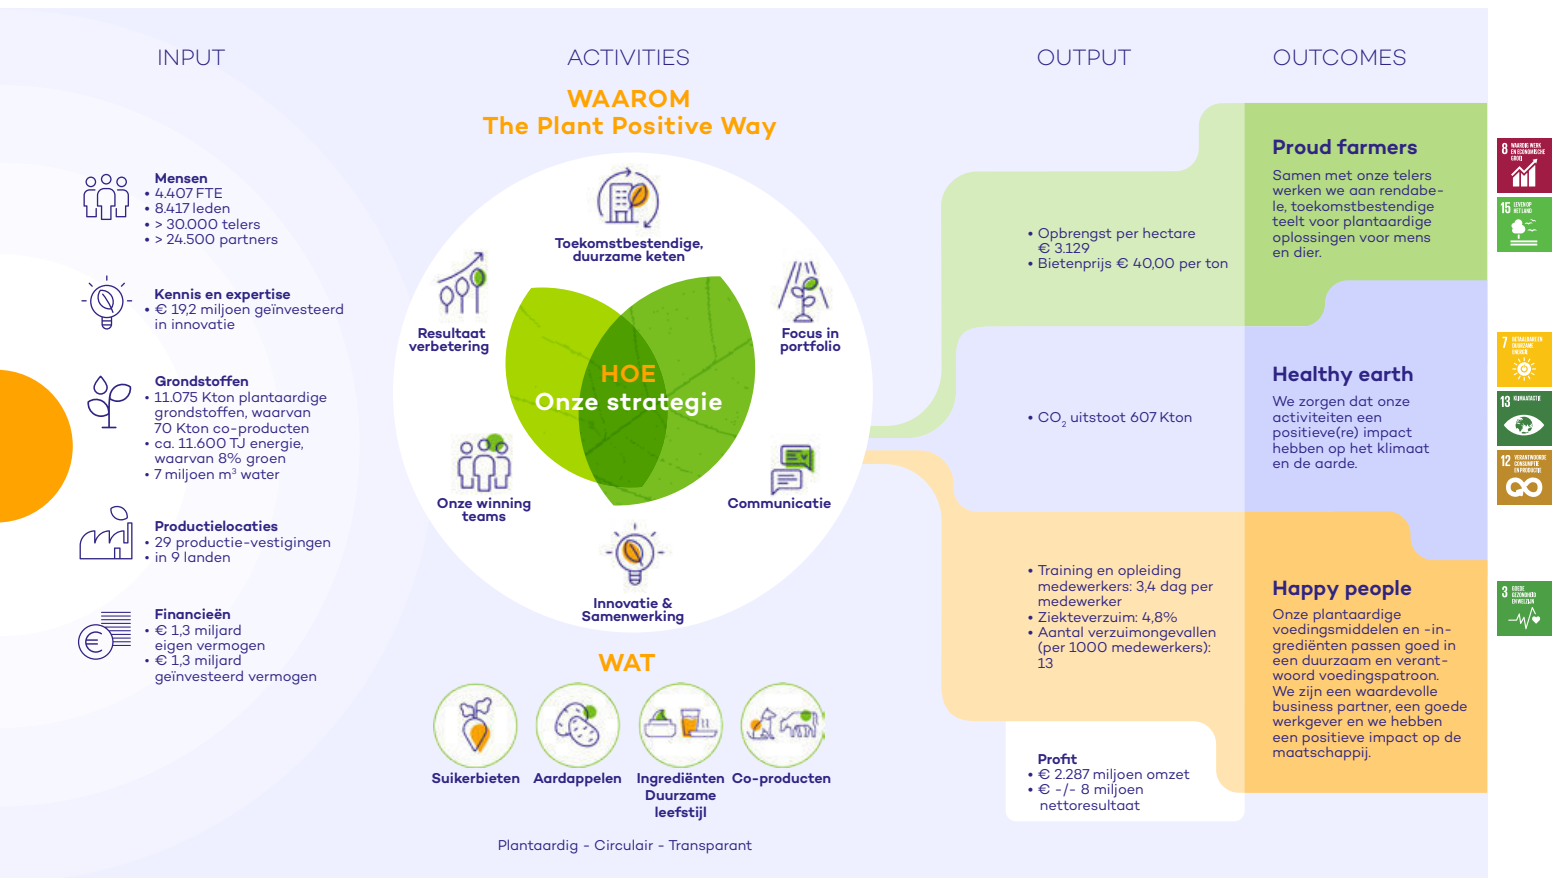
INPUT

Mensen
• 4.407 FTE
• 8.417 leden
• > 30.000 telers
• > 24.500 partners

Kennis en expertise
• € 19,2 miljoen geïnvesteerd in innovatie

Grondstoffen
• 11.075 Kton plantaardige grondstoffen, waarvan 70 Kton co-producten
• ca. 11.600 TJ energie, waarvan 8% groen
• 7 miljoen m$^3$ water

Productielocaties
• 29 productie-vestigingen
• in 9 landen

Financieën
• € 1,3 miljard eigen vermogen
• € 1,3 miljard geïnvesteerd vermogen

ACTIVITIES

WAAROM
The Plant Positive Way

Toekomstbestendige, duurzame keten

Resultaat verbetering

Focus in portfolio

HOE
Onze strategie

Onze winning teams

Communicatie

Innovatie & Samenwerking

WAT

Suikerbieten

Aardappelen

Ingrediënten Duurzame leefstijl

Co-producten

Plantaardig - Circulair - Transparant

OUTPUT

• Opbrengst per hectare € 3.129
• Bietenprijs € 40,00 per ton

• CO$_2$ uitstoot 607 Kton

• Training en opleiding medewerkers: 3,4 dag per medewerker
• Ziekteverzuim: 4,8%
• Aantal verzuimongevallen (per 1000 medewerkers): 13

Profit
• € 2.287 miljoen omzet
• € -/- 8 miljoen nettoresultaat

OUTCOMES

Proud farmers
Samen met onze telers werken we aan rendabele, toekomstbestendige teelt voor plantaardige oplossingen voor mens en dier.

Healthy earth
We zorgen dat onze activiteiten een positieve(re) impact hebben op het klimaat en de aarde.

Happy people
Onze plantaardige voedingsmiddelen en -ingrediënten passen goed in een duurzaam en verantwoord voedingspatroon. We zijn een waardevolle business partner, een goede werkgever en we hebben een positieve impact op de maatschappij.

8 WAARDIG WERK EN ECONOMISCHE GROEI
15 LEVEN OP HET LAND
7 BETAALBARE EN DUURZAME ENERGIE
13 KLIMAATACTIE
12 VERANTWOORDE CONSUMPTIE EN PRODUCTIE
3 GOEDE GEZONDHEID EN WELZIJN